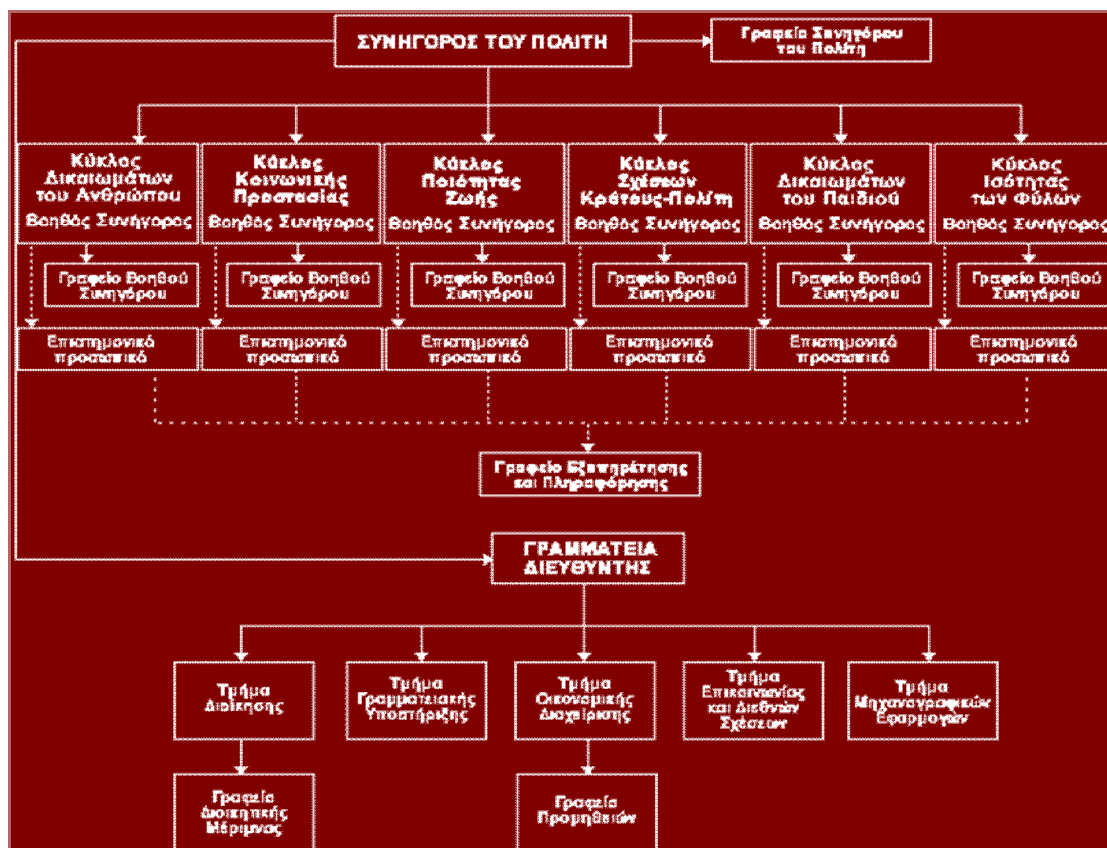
ΣΥΝΗΓΟΡΟΣ ΤΟΥ ΠΟΛΙΤΗ

Γραφείο Συνηγόρου του Πολίτη

Κύκλος Δικαιωμάτων του Ανθρώπου
Βοηθός Συνήγορος

Κύκλος Κοινωνικής Προστασίας
Βοηθός Συνήγορος

Κύκλος Ποιότητας Ζωής
Βοηθός Συνήγορος

Κύκλος Σχέσεων Κράτους-Πολίτη
Βοηθός Συνήγορος

Κύκλος Δικαιωμάτων του Παιδιού
Βοηθός Συνήγορος

Κύκλος Ισότητας των Φύλων
Βοηθός Συνήγορος

Γραφείο Βοηθού Συνηγόρου

Γραφείο Βοηθού Συνηγόρου

Γραφείο Βοηθού Συνηγόρου

Γραφείο Βοηθού Συνηγόρου

Γραφείο Βοηθού Συνηγόρου

Γραφείο Βοηθού Συνηγόρου

Επιστημονικό προσωπικό

Επιστημονικό προσωπικό

Επιστημονικό προσωπικό

Επιστημονικό προσωπικό

Επιστημονικό προσωπικό

Επιστημονικό προσωπικό

Γραφείο Εξυπηρέτησης και Πληροφόρησης

ΓΡΑΜΜΑΤΕΙΑ ΔΙΕΥΘΥΝΤΗΣ

Τμήμα Διοίκησης

Τμήμα Γραμματειακής Υποστήριξης

Τμήμα Οικονομικής Διαχείρισης

Τμήμα Επικοινωνίας και Διεθνών Σχέσεων

Τμήμα Μηχανογραφικών Εφαρμογών

Γραφείο Διοικητικής Μέριμνας

Γραφείο Προμηθειών